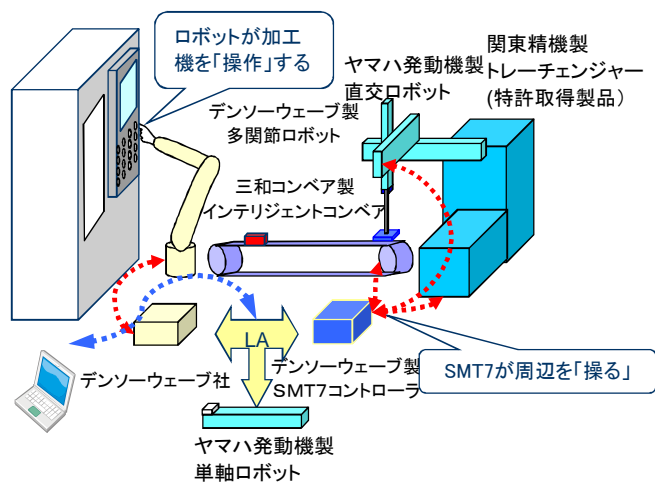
ロボットが加工機を「操作」する

ヤマハ発動機製
直交ロボット

関東精機製
トレーチェンジャー
(特許取得製品)

デンソーウェーブ製
多関節ロボット

三和コンベア製
インテリジェントコンベア

LA

デンソーウェーブ社

デンソーウェーブ製
SMT7コントローラ

SMT7が周辺を「操る」

ヤマハ発動機製
単軸ロボット